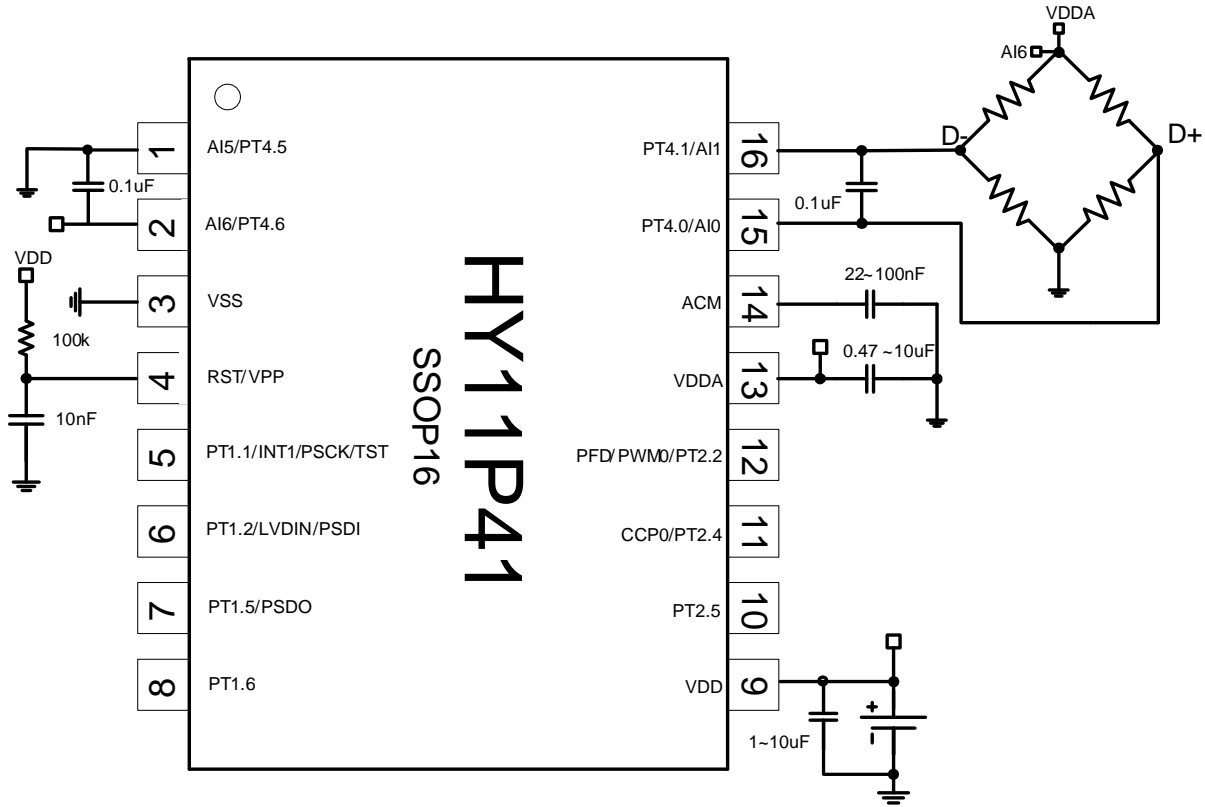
VDDA
AI6
D-
D+
1
AI5/PT4.5
0.1uF
2
AI6/PT4.6
VDD
3
VSS
100k
4
RST/VPP
10nF
5
PT1.1/INT1/PSCK/TST
6
PT1.2/LVDIN/PSDI
7
PT1.5/PSDO
8
PT1.6
HY11P41
SSOP16
16
PT4.1/AI1
0.1uF
15
PT4.0/AI0
14
ACM
22~100nF
13
VDDA
0.47 ~10uF
12
PFD/ PWM0/PT2.2
11
CCP0/PT2.4
10
PT2.5
9
VDD
+
-
1~10uF